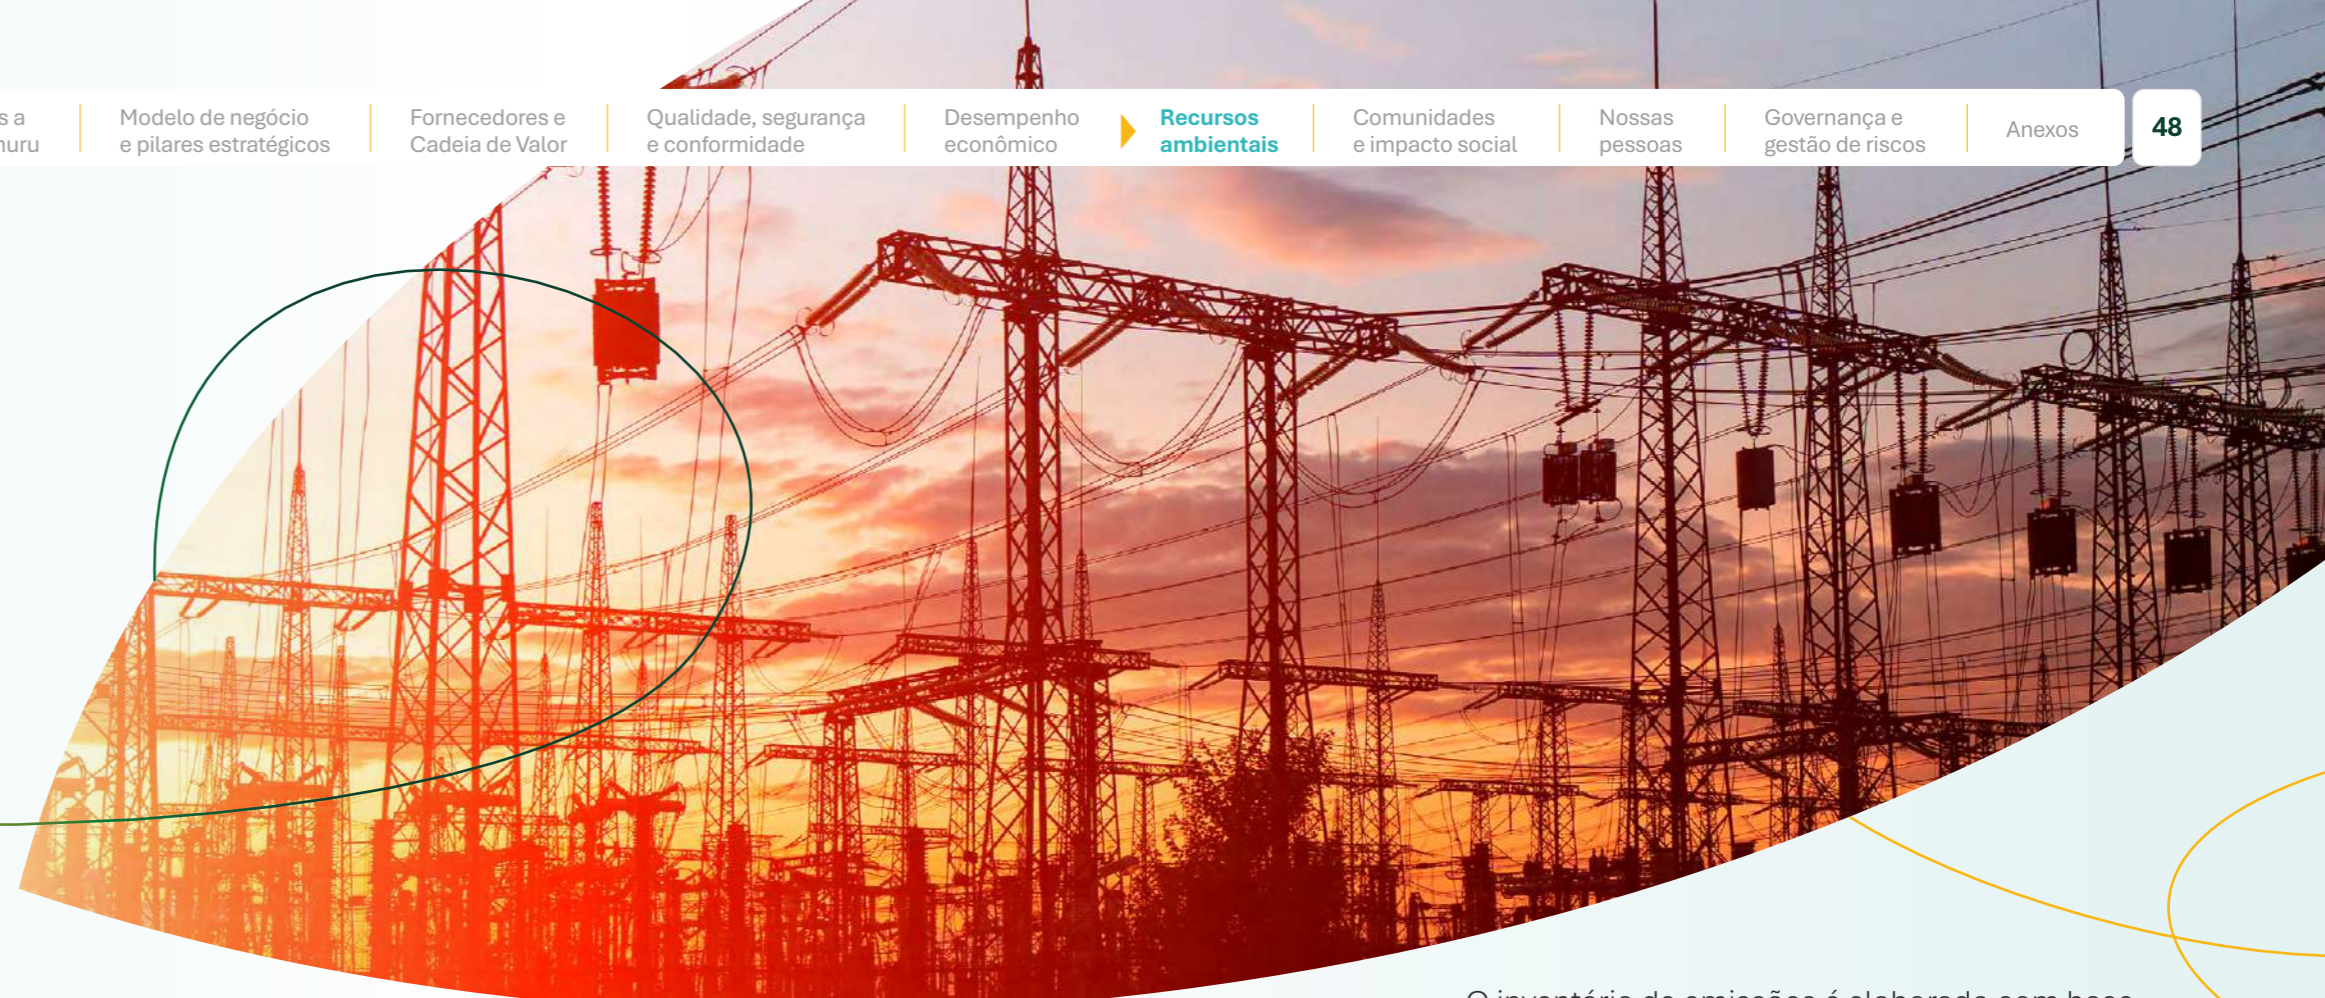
s a
nuru

Modelo de negócio e pilares estratégicos

Fornecedores e Cadeia de Valor

Qualidade, segurança e conformidade

Desempenho econômico

Recursos ambientais

Comunidades e impacto social

Nossas pessoas

Governança e gestão de riscos

Anexos

48

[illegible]